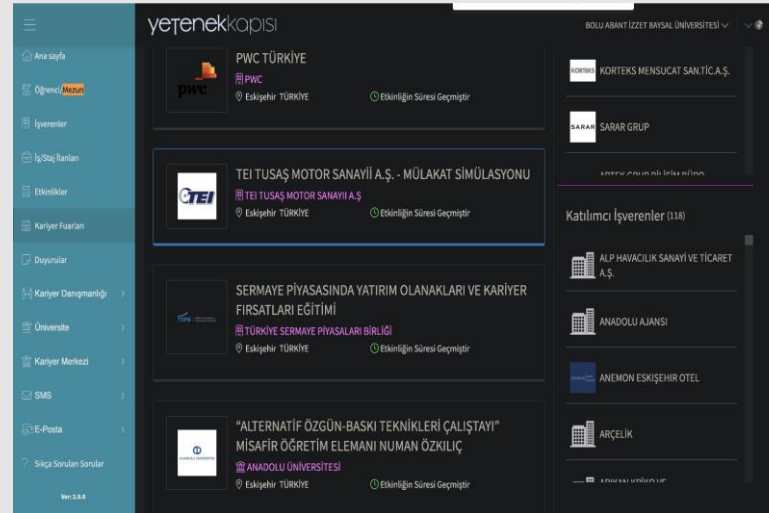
yetenekkapısı

BOLU ABANT İZZET BAYSAL ÜNİVERSİTESİ

Ana sayfa
Öğrenci Mezun
İşverenler
İş/Staj İlanları
Etkinlikler
Kariyer Fuarları
Duyurular
Kariyer Danışmanlığı
Üniversite
Kariyer Merkezi
SMS
E-Posta
Sıkça Sorulan Sorular
Ver: 2.0.0

pwc
PWC TÜRKİYE
PWC
Eskişehir TÜRKİYE
Etkinliğin Süresi Geçmiştir

TEI
TEI TUSAŞ MOTOR SANAYİİ A.Ş. - MÜLAKAT SİMÜLASYONU
TEI TUSAŞ MOTOR SANAYII A.Ş
Eskişehir TÜRKİYE
Etkinliğin Süresi Geçmiştir

SERMAYE PİYASASINDA YATIRIM OLANAKLARI VE KARİYER FIRSATLARI EĞİTİMİ
TÜRKİYE SERMAYE PİYASALARI BİRLİĞİ
Eskişehir TÜRKİYE
Etkinliğin Süresi Geçmiştir

"ALTERNATİF ÖZGÜN-BASKI TEKNİKLERİ ÇALIŞTAYI" MİSAFİR ÖĞRETİM ELEMANI NUMAN ÖZKILIÇ
ANADOLU ÜNİVERSİTESİ
Eskişehir TÜRKİYE
Etkinliğin Süresi Geçmiştir

KORTEKS KORTEKS MENSUCAT SAN.TİC.A.Ş.
SARAR SARAR GRUP
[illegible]

Katılımcı İşverenler (118)
ALP HAVACILIK SANAYİ VE TİCARET A.Ş.
ANADOLU AJANSI
ANEMON ESKİŞEHİR OTEL
ARÇELİK
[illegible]